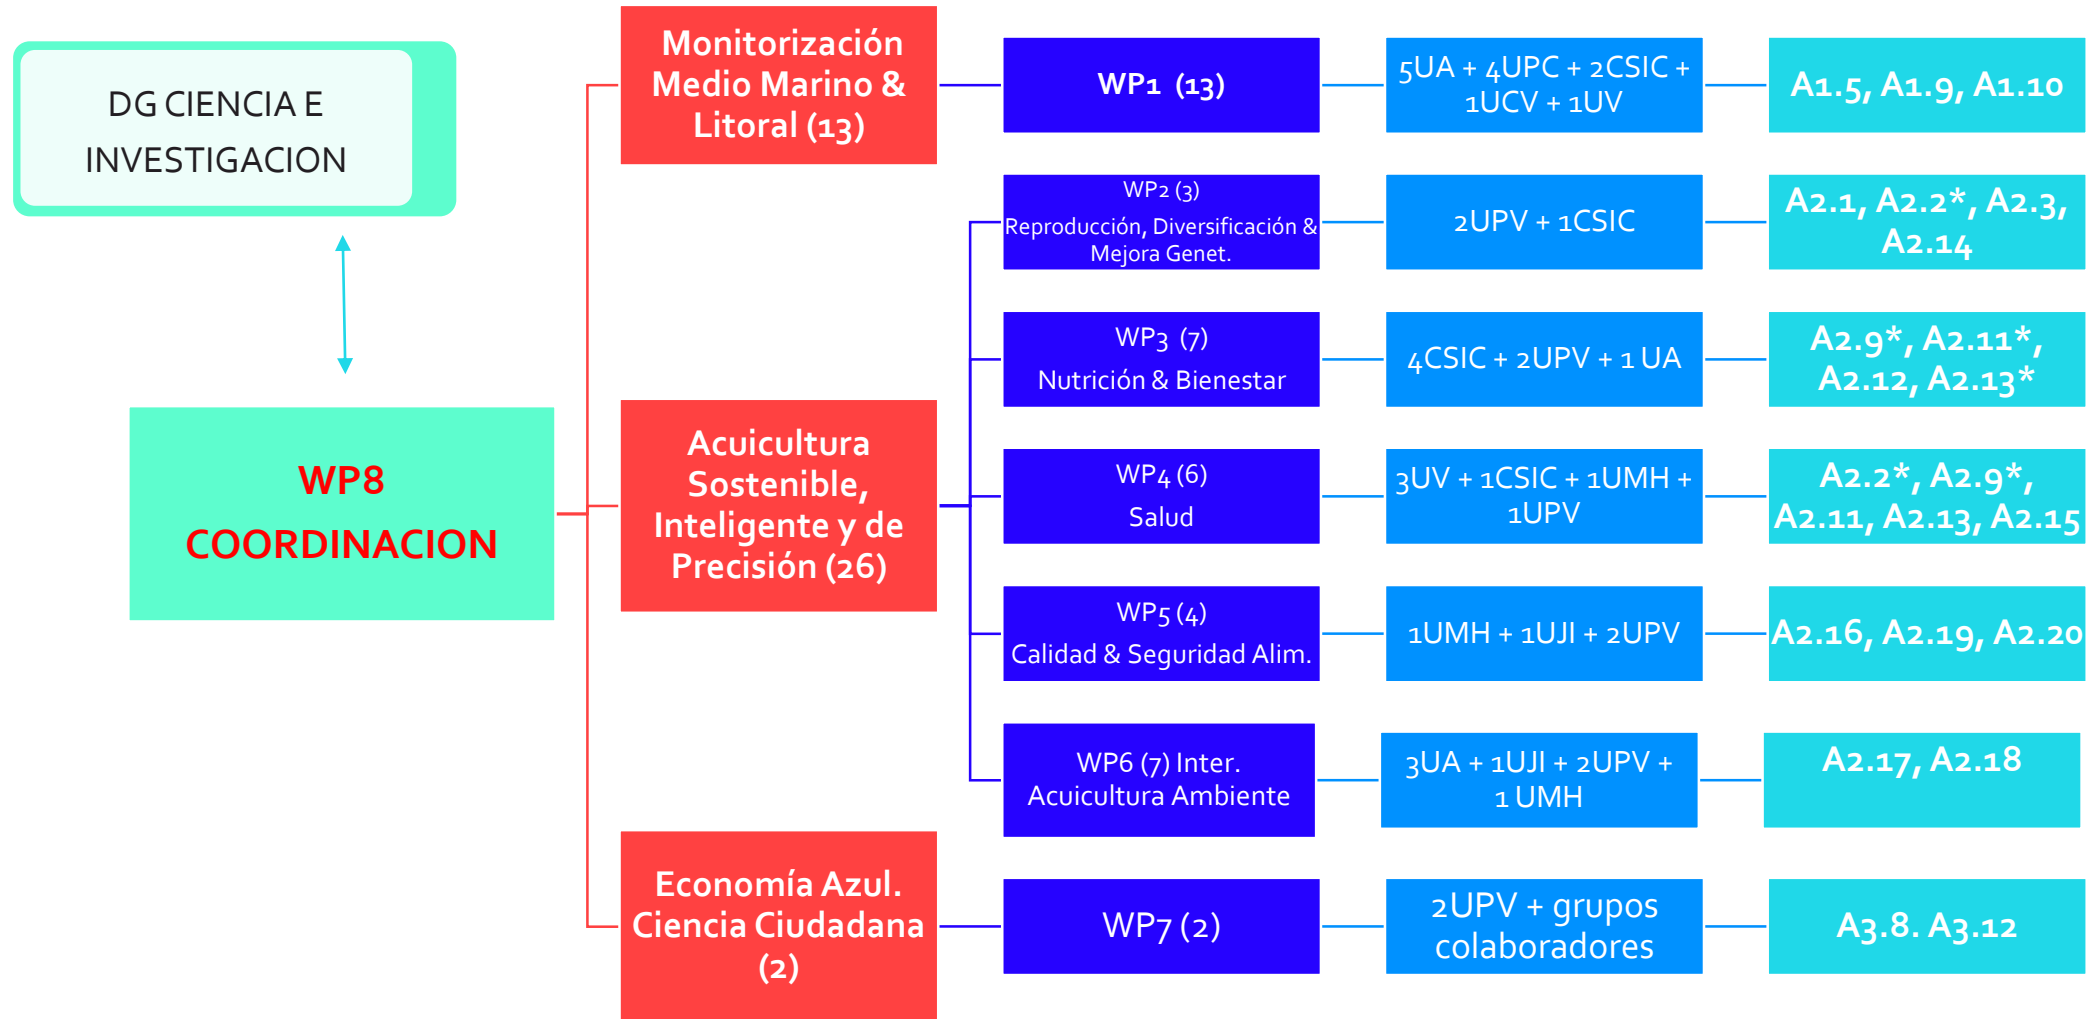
DG CIENCIA E INVESTIGACION

WP8 COORDINACION

Monitorización Medio Marino & Litoral (13)

WP1 (13)

5UA + 4UPC + 2CSIC + 1UCV + 1UV

A1.5, A1.9, A1.10

Acuicultura Sostenible, Inteligente y de Precisión (26)

WP2 (3) Reproducción, Diversificación & Mejora Genet.

2UPV + 1CSIC

A2.1, A2.2*, A2.3, A2.14

WP3 (7) Nutrición & Bienestar

4CSIC + 2UPV + 1 UA

A2.9*, A2.11*, A2.12, A2.13*

WP4 (6) Salud

3UV + 1CSIC + 1UMH + 1UPV

A2.2*, A2.9*, A2.11, A2.13, A2.15

WP5 (4) Calidad & Seguridad Alim.

1UMH + 1UJI + 2UPV

A2.16, A2.19, A2.20

WP6 (7) Inter. Acuicultura Ambiente

3UA + 1UJI + 2UPV + 1 UMH

A2.17, A2.18

Economía Azul. Ciencia Ciudadana (2)

WP7 (2)

2UPV + grupos colaboradores

A3.8. A3.12